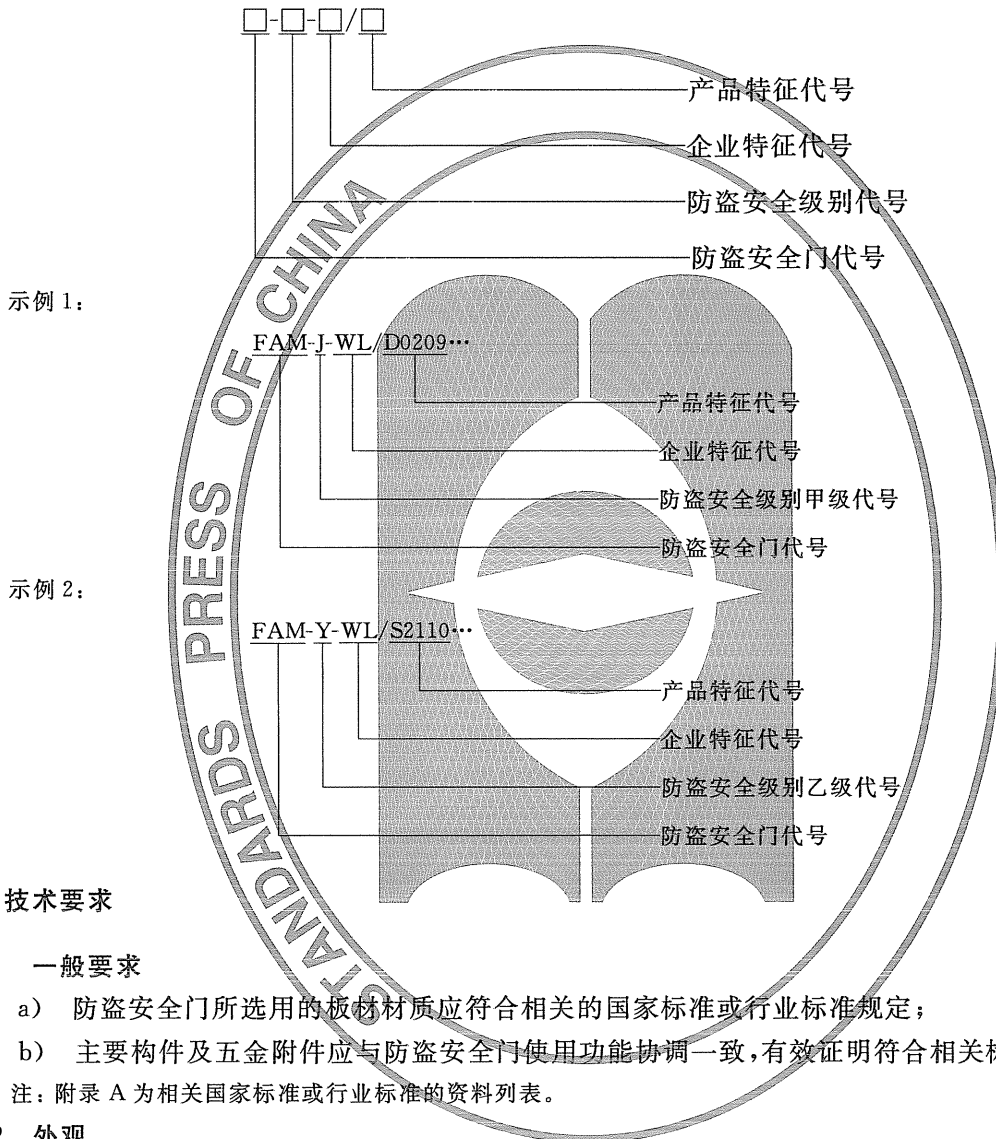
□-□-□/□

产品特征代号

企业特征代号

防盗安全级别代号

防盗安全门代号

示例 1：

FAM-J-WL/D0209…

产品特征代号

企业特征代号

防盗安全级别甲级代号

防盗安全门代号

示例 2：

FAM-Y-WL/S2110…

产品特征代号

企业特征代号

防盗安全级别乙级代号

防盗安全门代号

STANDARDS PRESS OF CHINA

技术要求

一般要求

a） 防盗安全门所选用的板材材质应符合相关的国家标准或行业标准规定；

b） 主要构件及五金附件应与防盗安全门使用功能协调一致，有效证明符合相关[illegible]

注：附录 A 为相关国家标准或行业标准的资料列表。

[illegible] 外观